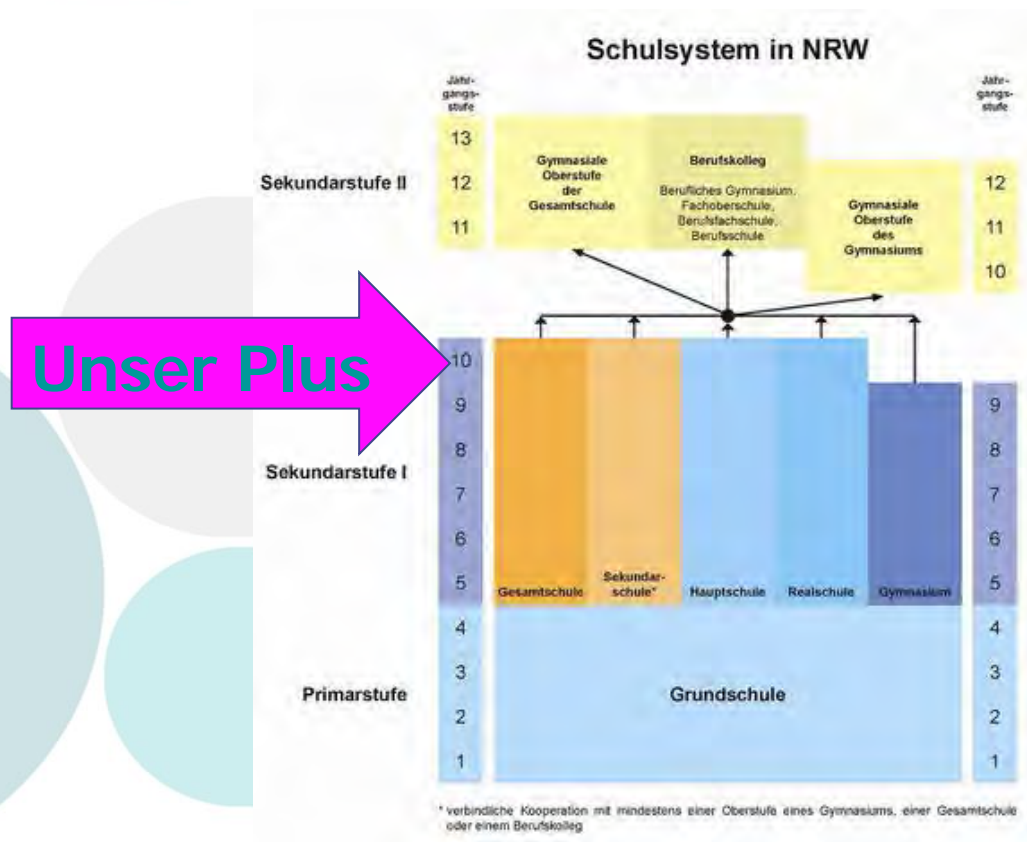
Schulsystem in NRW

Jahrgangsstufe

Jahrgangsstufe

13
12
11

Sekundarstufe II

Gymnasiale Oberstufe der Gesamtschule

Berufskolleg

Berufliches Gymnasium, Fachoberschule, Berufsfachschule, Berufsschule

Gymnasiale Oberstufe des Gymnasiums

12
11
10

Unser Plus

10
9
8
7
6
5

Sekundarstufe I

Gesamtschule

Sekundarschule*

Hauptschule

Realschule

Gymnasium

9
8
7
6
5

4
3
2
1

Primarstufe

Grundschule

4
3
2
1

* verbindliche Kooperation mit mindestens einer Oberstufe eines Gymnasiums, einer Gesamtschule oder einem Berufskolleg